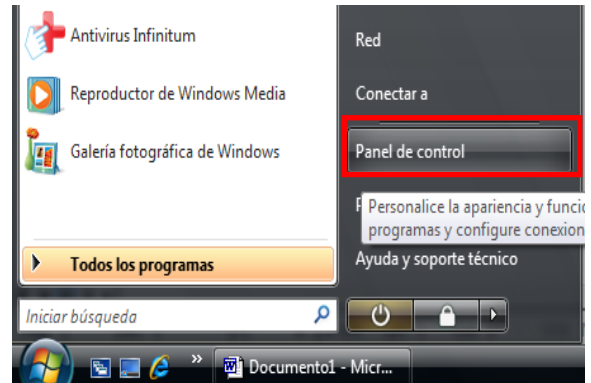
Antivirus Infinitum

Reproductor de Windows Media

Galería fotográfica de Windows

Todos los programas

Iniciar búsqueda

Red

Conectar a

Panel de control

P

Personalice la apariencia y funcio
programas y configure conexion

Ayuda y soporte técnico

»

Documento1 - Micr...